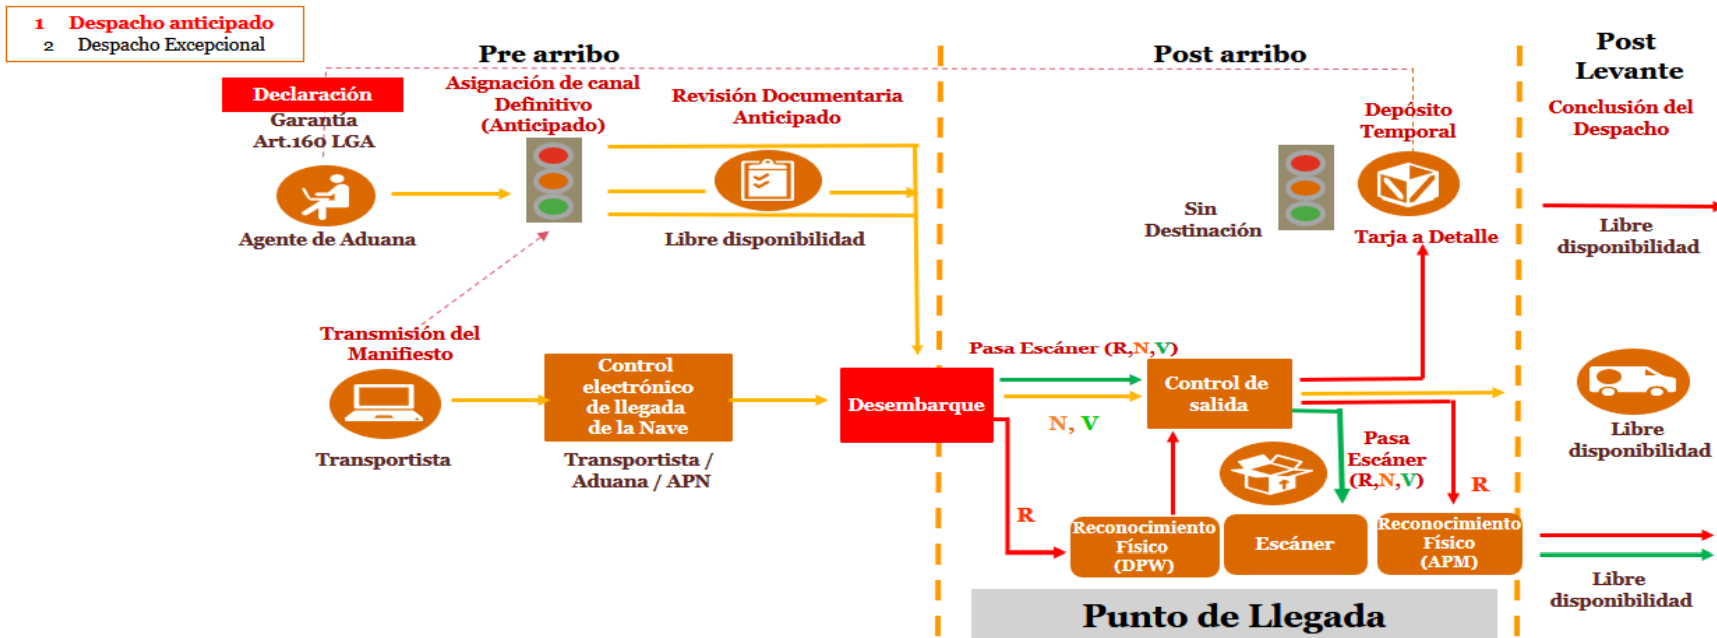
1 Despacho anticipado
2 Despacho Excepcional

Pre arribo

Post arribo

Post Levante

Declaración

Garantía Art.160 LGA

Asignación de canal Definitivo (Anticipado)

Revisión Documentaria Anticipado

Agente de Aduana

Libre disponibilidad

Depósito Temporal

Sin Destinación

Tarja a Detalle

Conclusión del Despacho

Libre disponibilidad

Transmisión del Manifiesto

Transportista

Control electrónico de llegada de la Nave

Transportista / Aduana / APN

Desembarque

Pasa Escáner (R,N,V)

N, V

Control de salida

Pasa Escáner (R,N,V)

R

R

Libre disponibilidad

Reconocimiento Físico (DPW)

Escáner

Reconocimiento Físico (APM)

Libre disponibilidad

Punto de Llegada